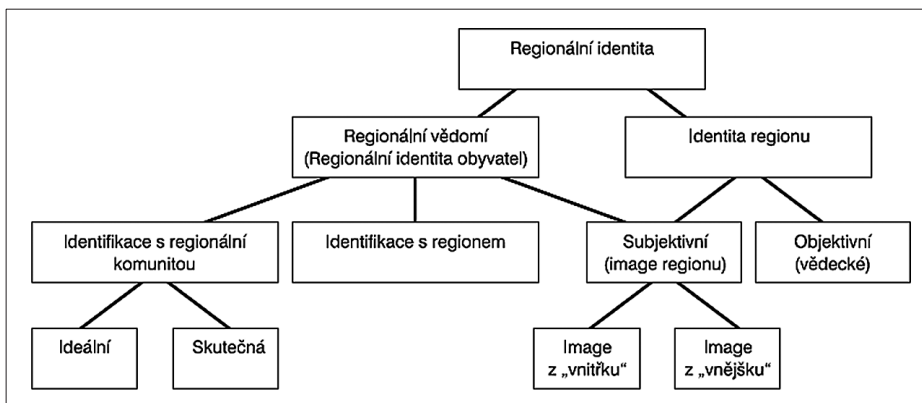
Regionální identita

Regionální vědomí
(Regionální identita obyvatel)

Identita regionu

Identifikace s regionální komunitou

Identifikace s regionem

Subjektivní
(image regionu)

Objektivní
(vědecké)

Ideální

Skutečná

Image
z „vnitřku"

Image
z „vnějšku"